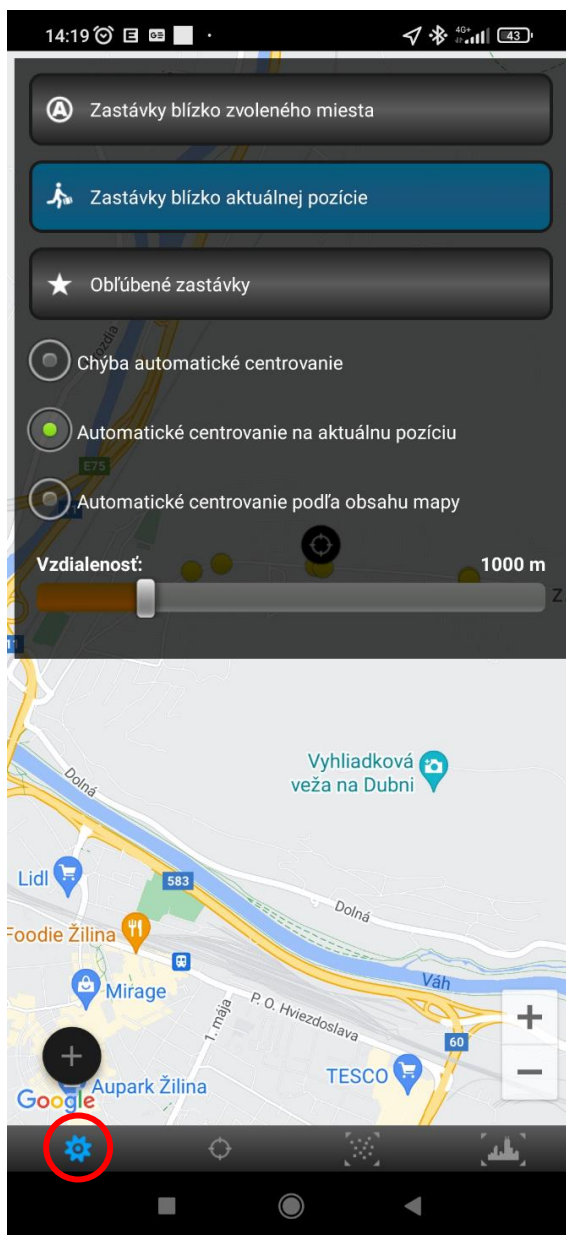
14:19 43

Zastávky blízko zvoleného miesta

Zastávky blízko aktuálnej pozície

Obľúbené zastávky

Chýba automatické centrovanie

Automatické centrovanie na aktuálnu pozíciu

Automatické centrovanie podľa obsahu mapy

Vzdialenosť: 1000 m

E75

Vyhliadková veža na Dubni

Dolná

Lidl

583

Foodie Žilina

Dolná

Mirage

Váh

P. O. Hviezdoslava

1. mája

60

TESCO

Aupark Žilina

Google